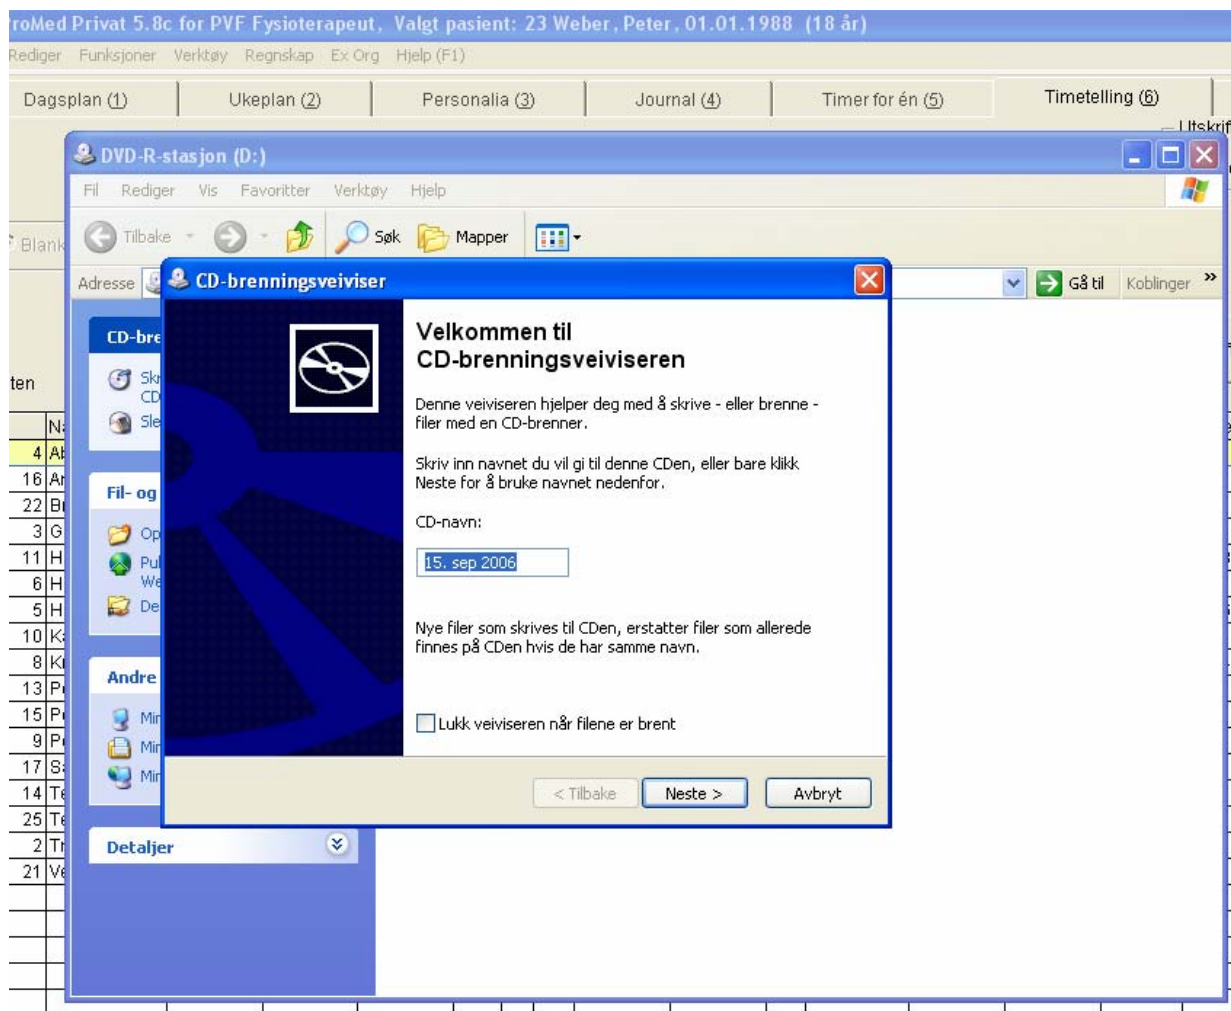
roMed Privat 5.8c for PVF Fysioterapeut, Valgt pasient: 23 Weber, Peter, 01.01.1988 (18 år)

Rediger Funksjoner Verktøy Regnskap Ex Org Hjelp (F1)

Dagsplan (1) Ukeplan (2) Personalia (3) Journal (4) Timer for én (5) Timetelling (6)

Utskrif

DVD-R-stasjon (D:)

Fil Rediger Vis Favoritter Verktøy Hjelp

Tilbake Søk Mapper

Adresse

Gå til Koblinger »

Blank

ten

CD-bre

Sk CD

Sle

Fil- og

Op

Pu We

De

Andre

Mi

Mi

Mi

Detaljer

| | N |
|---|---|
| 4 | Al |
| 16 | Ar |
| 22 | Bı |
| 3 | G |
| 11 | H |
| 6 | H |
| 5 | H |
| 10 | K |
| 8 | K |
| 13 | P |
| 15 | P |
| 9 | P |
| 17 | S |
| 14 | Te |
| 25 | Te |
| 2 | Tı |
| 21 | Ve |

CD-brenningsveiviser

Velkommen til CD-brenningsveiviseren

Denne veiviseren hjelper deg med å skrive - eller brenne - filer med en CD-brenner.

Skriv inn navnet du vil gi til denne CDen, eller bare klikk Neste for å bruke navnet nedenfor.

CD-navn:

15. sep 2006

Nye filer som skrives til CDen, erstatter filer som allerede finnes på CDen hvis de har samme navn.

Lukk veiviseren når filene er brent

< Tilbake Neste > Avbryt